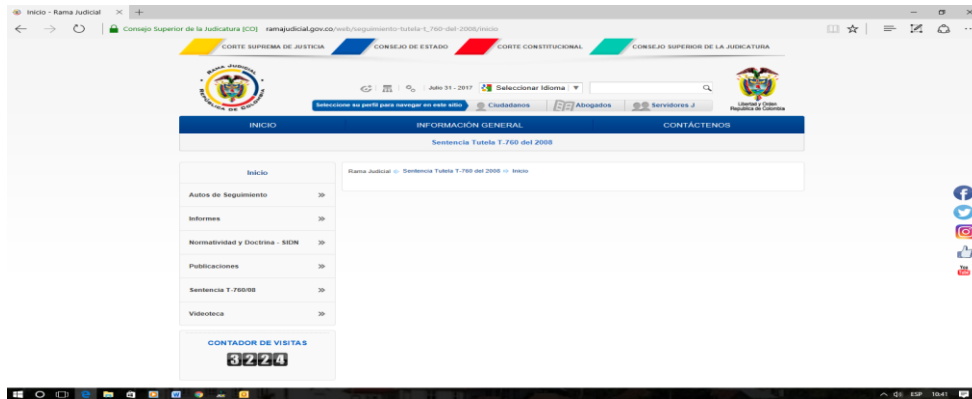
Inicio - Rama Judicial × +

Consejo Superior de la Judicatura [CO] ramajudicial.gov.co/web/seguimiento-tutela-t_760-del-2008/inicio

CORTE SUPREMA DE JUSTICIA CONSEJO DE ESTADO CORTE CONSTITUCIONAL CONSEJO SUPERIOR DE LA JUDICATURA

RAMA JUDICIAL REPÚBLICA DE COLOMBIA

Julio 31 - 2017 Seleccionar Idioma

Seleccione su perfil para navegar en este sitio Ciudadanos Abogados Servidores J

Libertad y Orden República de Colombia

INICIO INFORMACIÓN GENERAL CONTÁCTENOS

Sentencia Tutela T-760 del 2008

Inicio

Autos de Seguimiento »

Informes »

Normatividad y Doctrina - SIDN »

Publicaciones »

Sentencia T-760/08 »

Videoteca »

CONTADOR DE VISITAS

3224

Rama Judicial » Sentencia Tutela T-760 del 2008 » Inicio

ESP 10:41